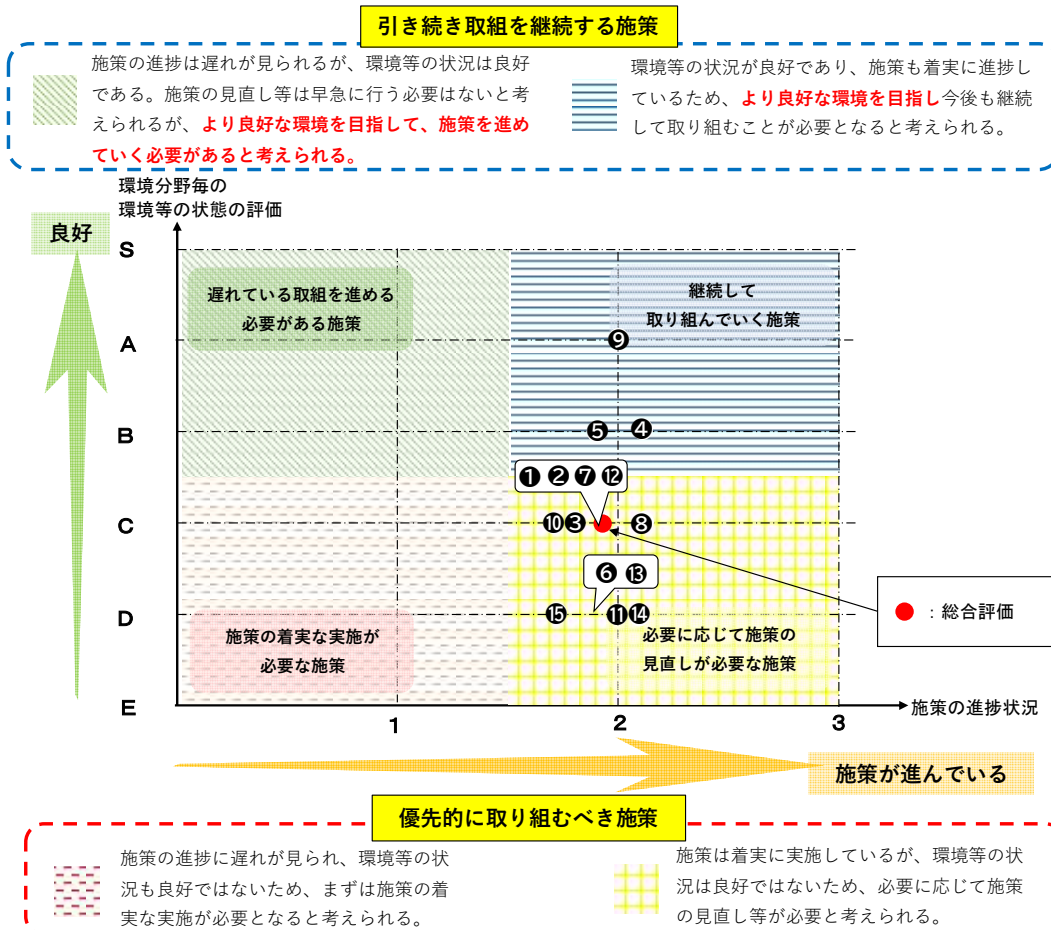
引き続き取組を継続する施策

施策の進捗は遅れが見られるが、環境等の状況は良好である。施策の見直し等は早急に行う必要はないと考えられるが、より良好な環境を目指して、施策を進めていく必要があると考えられる。

環境等の状況が良好であり、施策も着実に進捗しているため、より良好な環境を目指し今後も継続して取り組むことが必要となると考えられる。

環境分野毎の
環境等の状態の評価

良好

S
A
B
C
D
E

遅れている取組を進める必要がある施策

継続して取り組んでいく施策

❾
❺ ❹
❶❷❼⓬
❿❸ ❽
❻ ⓭
⓯ ⓫⓮

施策の着実な実施が必要な施策

必要に応じて施策の見直しが必要な施策

● ：総合評価

1
2
3
施策の進捗状況

施策が進んでいる

優先的に取り組むべき施策

施策の進捗に遅れが見られ、環境等の状況も良好ではないため、まずは施策の着実な実施が必要となると考えられる。

施策は着実に実施しているが、環境等の状況は良好ではないため、必要に応じて施策の見直し等が必要と考えられる。